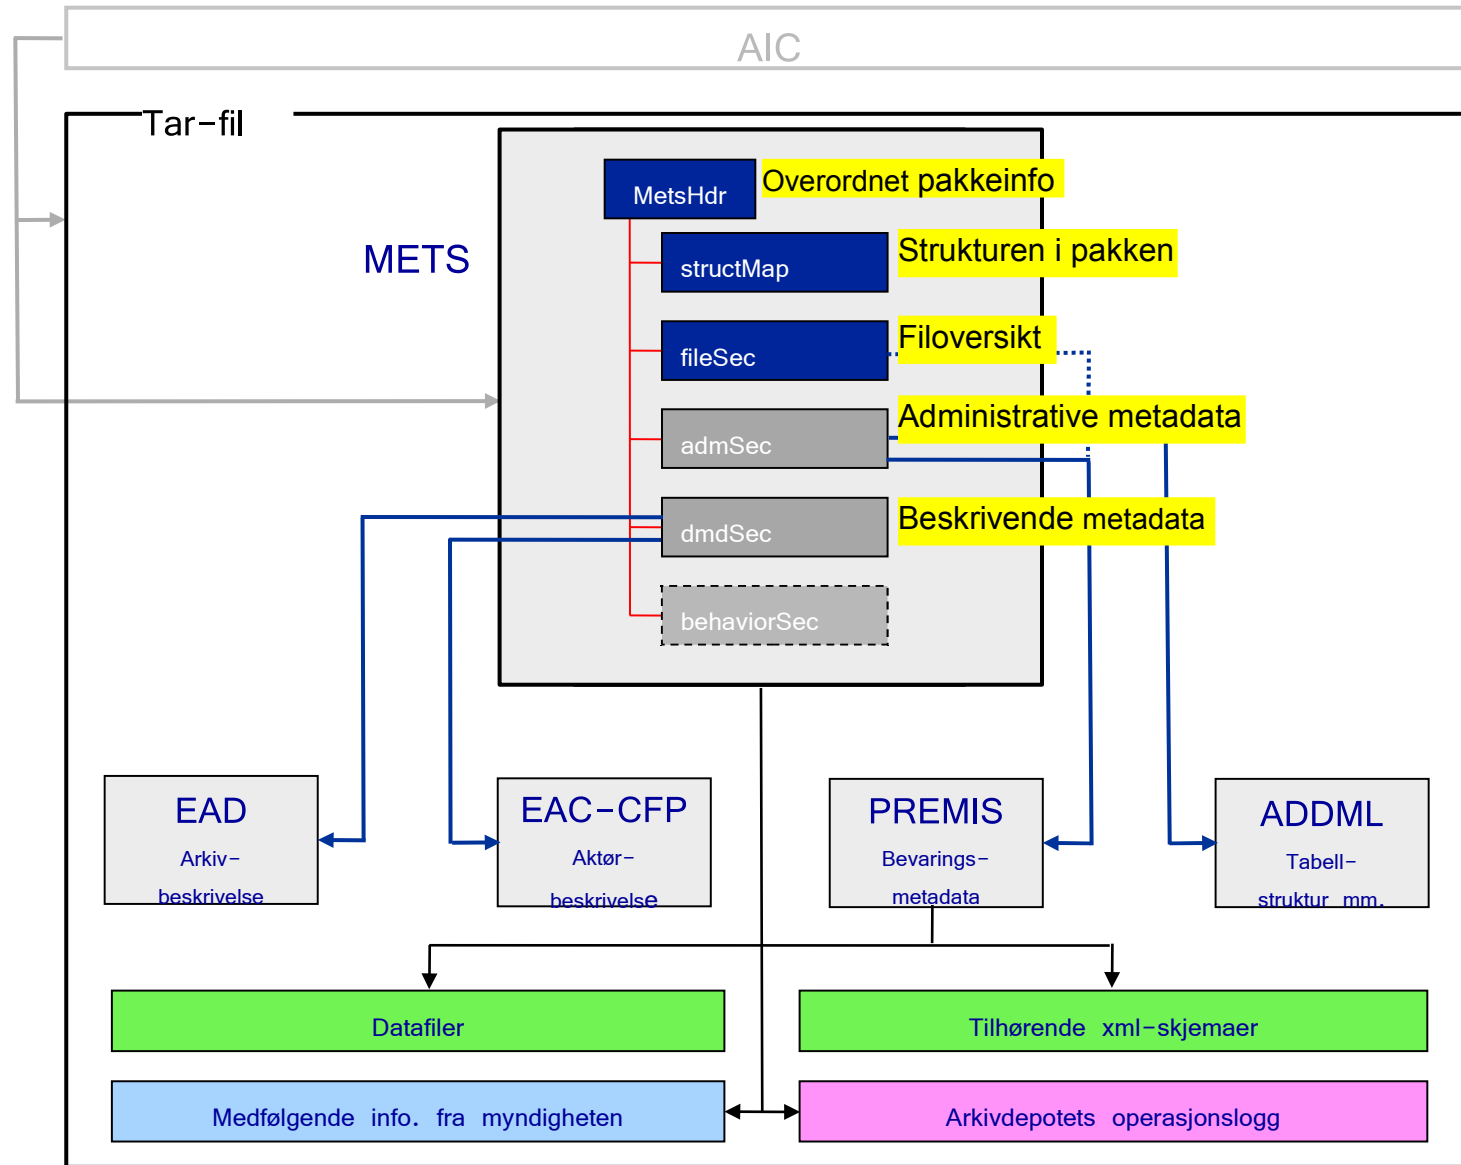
AIC

Tar-fil

METS

MetsHdr
Overordnet pakkeinfo

structMap
Strukturen i pakken

fileSec
Filoversikt

admSec
Administrative metadata

dmdSec
Beskrivende metadata

behaviorSec

EAD
Arkiv-
beskrivelse

EAC-CFP
Aktør-
beskrivelse

PREMIS
Bevarings-
metadata

ADDML
Tabell-
struktur mm.

Datafiler

Tilhørende xml-skjemaer

Medfølgende info. fra myndigheten

Arkivdepotets operasjonslogg